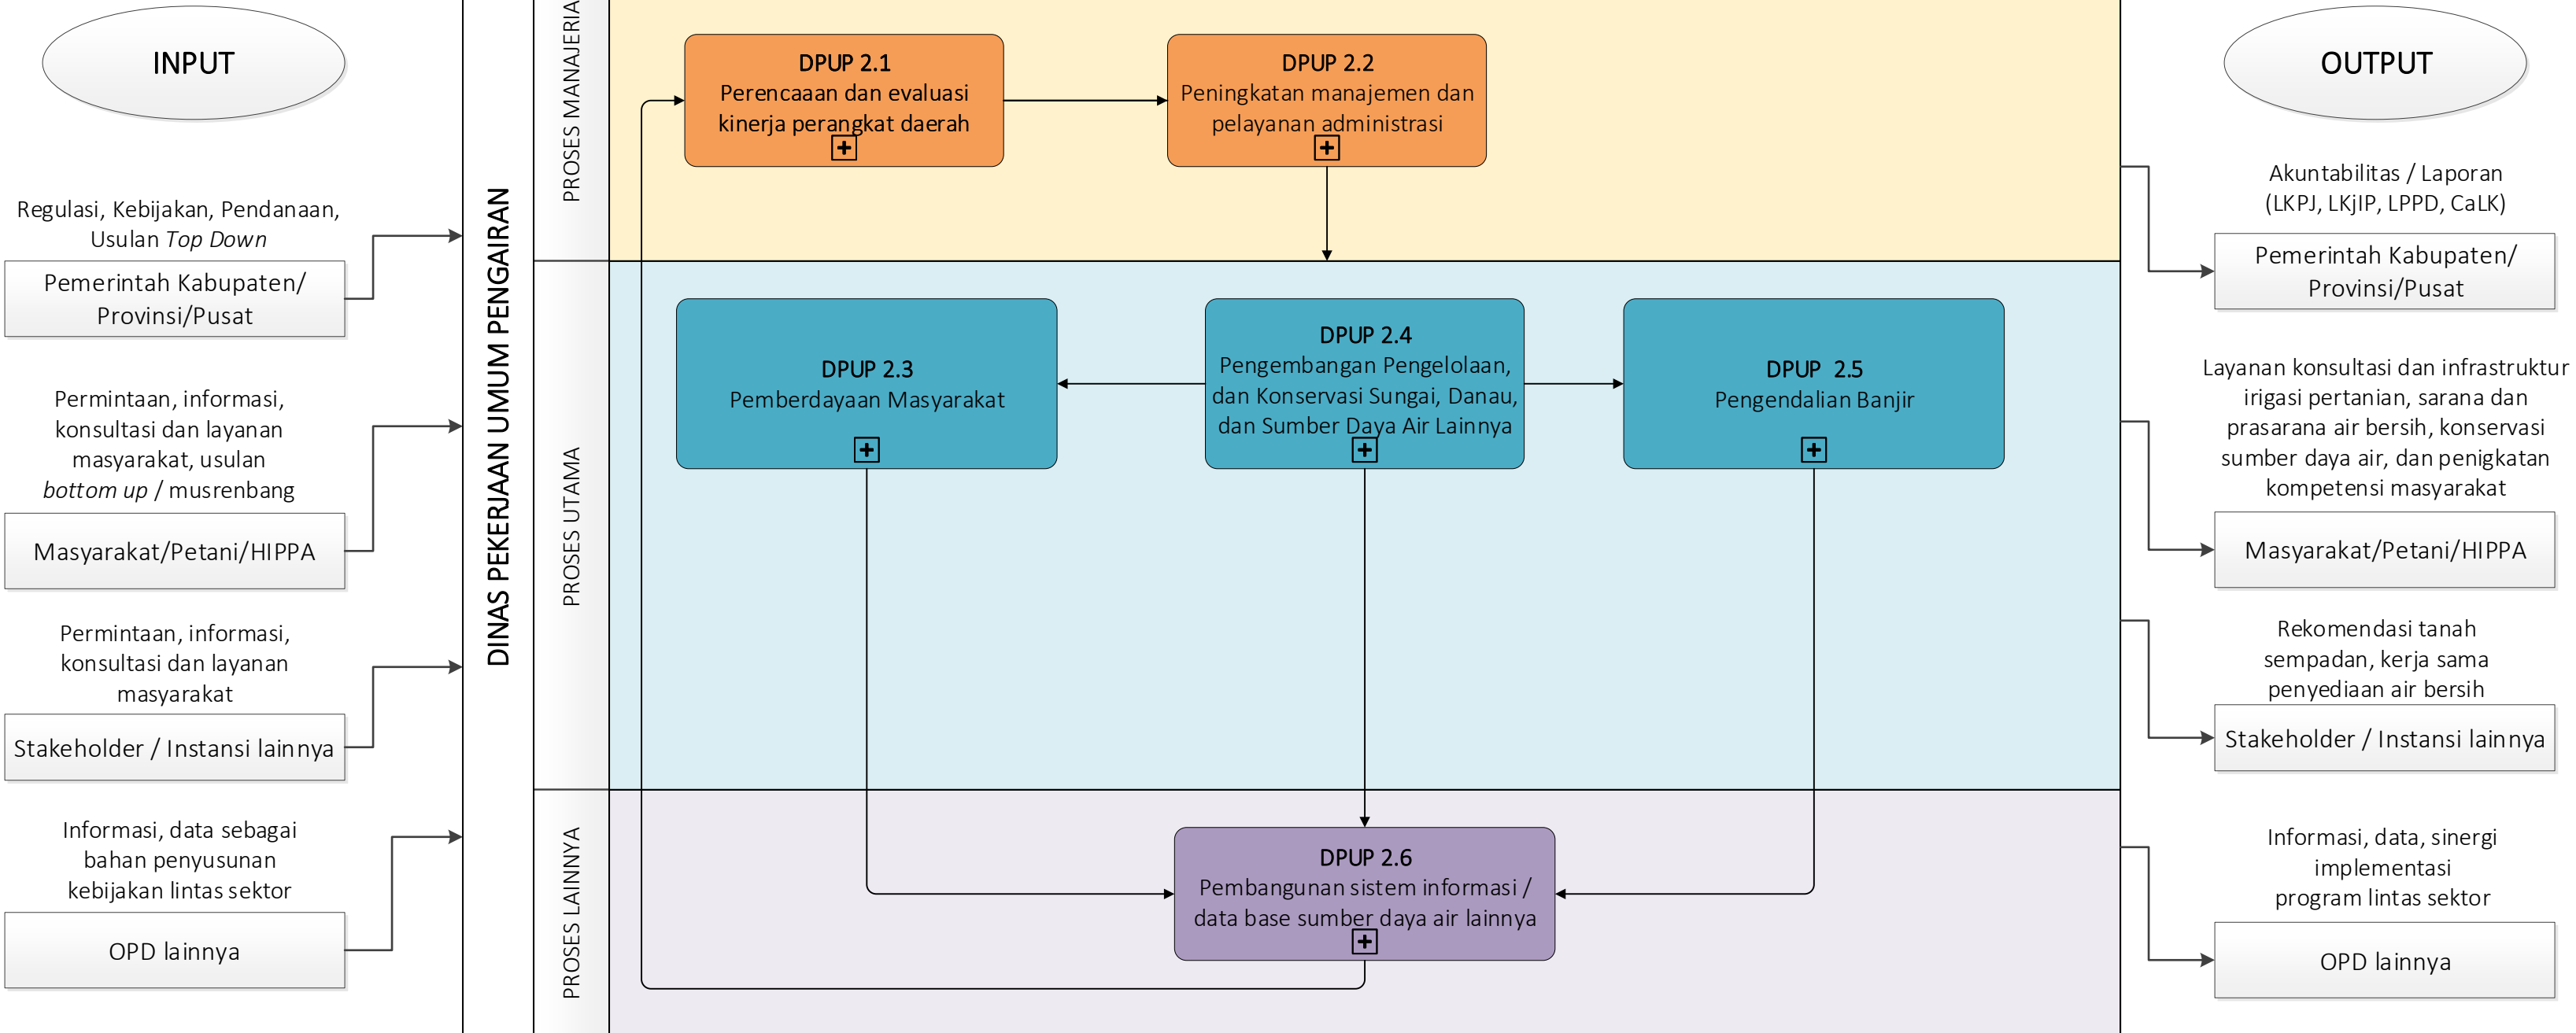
INPUT

Regulasi, Kebijakan, Pendanaan, Usulan *Top Down*

Pemerintah Kabupaten/ Provinsi/Pusat

Permintaan, informasi, konsultasi dan layanan masyarakat, usulan *bottom up* / musrenbang

Masyarakat/Petani/HIPPA

Permintaan, informasi, konsultasi dan layanan masyarakat

Stakeholder / Instansi lainnya

Informasi, data sebagai bahan penyusunan kebijakan lintas sektor

OPD lainnya

DINAS PEKERJAAN UMUM PENGAIRAN

PROSES MANAJERIAL

PROSES UTAMA

PROSES LAINNYA

DPUP 2.1
Perencaaan dan evaluasi kinerja perangkat daerah

DPUP 2.2
Peningkatan manajemen dan pelayanan administrasi

DPUP 2.3
Pemberdayaan Masyarakat

DPUP 2.4
Pengembangan Pengelolaan, dan Konservasi Sungai, Danau, dan Sumber Daya Air Lainnya

DPUP 2.5
Pengendalian Banjir

DPUP 2.6
Pembangunan sistem informasi / data base sumber daya air lainnya

OUTPUT

Akuntabilitas / Laporan (LKPJ, LKjIP, LPPD, CaLK)

Pemerintah Kabupaten/ Provinsi/Pusat

Layanan konsultasi dan infrastruktur irigasi pertanian, sarana dan prasarana air bersih, konservasi sumber daya air, dan penigkatan kompetensi masyarakat

Masyarakat/Petani/HIPPA

Rekomendasi tanah sempadan, kerja sama penyediaan air bersih

Stakeholder / Instansi lainnya

Informasi, data, sinergi implementasi program lintas sektor

OPD lainnya